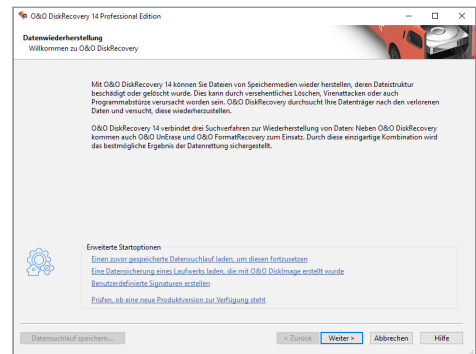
O&O DiskRecovery 14 Professional Edition

Datenwiederherstellung
Willkommen zu O&O DiskRecovery

Mit O&O DiskRecovery 14 können Sie Dateien von Speichermedien wieder herstellen, deren Dateistruktur beschädigt oder gelöscht wurde. Dies kann durch versehentliches Löschen, Virenattacken oder auch Programmabstürze verursacht worden sein. O&O DiskRecovery durchsucht Ihre Datenträger nach den verlorenen Daten und versucht, diese wiederherzustellen.

O&O DiskRecovery 14 verbindet drei Suchverfahren zur Wiederherstellung von Daten: Neben O&O DiskRecovery kommen auch O&O UnErase und O&O FormatRecovery zum Einsatz. Durch diese einzigartige Kombination wird das bestmögliche Ergebnis der Datenrettung sichergestellt.

Erweiterte Startoptionen
Einen zuvor gespeicherten Datensuchlauf laden, um diesen fortzusetzen
Eine Datensicherung eines Laufwerks laden, die mit O&O DiskImage erstellt wurde
Benutzerdefinierte Signaturen erstellen
Prüfen, ob eine neue Produktversion zur Verfügung steht

Datensuchlauf speichern...
< Zurück
Weiter >
Abbrechen
Hilfe